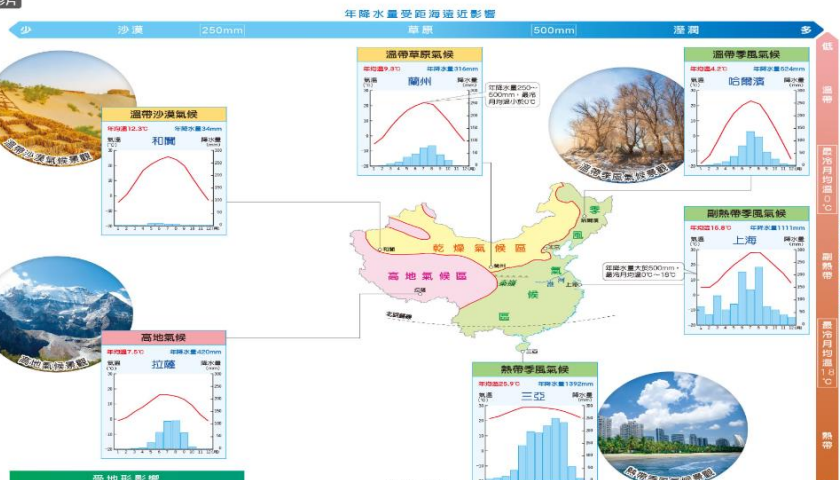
年降水量受距海遠近影響

少 沙漠 250mm 草原 500mm 溼潤 多

低

溫帶草原氣候
年均溫9.8℃ 年降水量316mm
氣溫 (℃) 蘭州 降水量 (mm)

年降水量250~500mm，最冷月均溫小於0℃

溫帶季風氣候
年均溫4.5℃ 年降水量524mm
氣溫 (℃) 哈爾濱 降水量 (mm)

溫帶

最冷月均溫0℃

溫帶沙漠氣候
年均溫12.3℃ 年降水量34mm
氣溫 (℃) 和闐 降水量 (mm)

溫帶沙漠氣候景觀

溫帶季風氣候景觀

副熱帶季風氣候
年均溫16.8℃ 年降水量1111mm
氣溫 (℃) 上海 降水量 (mm)

年降水量大於500mm，最冷月均溫0℃~18℃

副熱帶

最冷月均溫18℃

乾燥氣候區

高地氣候區

季風氣候區

和闐 蘭州 哈爾濱 北京 拉薩 上海 三亞 北迴歸線

高地氣候
年均溫7.6℃ 年降水量420mm
氣溫 (℃) 拉薩 降水量 (mm)

高地氣候景觀

熱帶季風氣候
年均溫25.9℃ 年降水量1392mm
氣溫 (℃) 三亞 降水量 (mm)

熱帶季風氣候景觀

熱帶

受地形影響